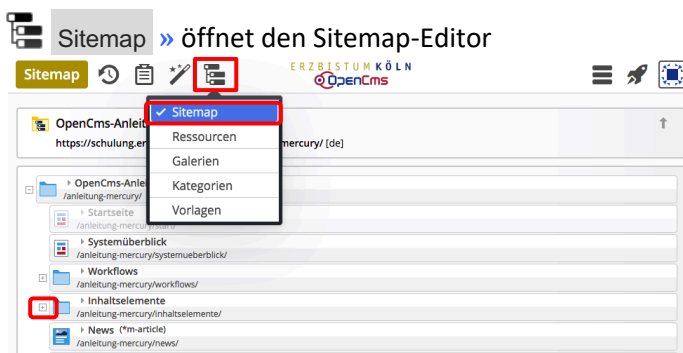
Sitemap » öffnet den Sitemap-Editor

Sitemap

ERZBISTUM KÖLN
OpenCms

✓ Sitemap
Ressourcen
Galerien
Kategorien
Vorlagen

OpenCms-Anlei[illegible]
https://schulung.er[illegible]mercury/ [de]

OpenCms-Anle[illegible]
/anleitung-mercury/

Startseite
/anleitung-mercury/start/

Systemüberblick
/anleitung-mercury/systemueberblick/

Workflows
/anleitung-mercury/workflows/

Inhaltselemente
/anleitung-mercury/inhaltselemente/

News (*m-article)
/anleitung-mercury/news/